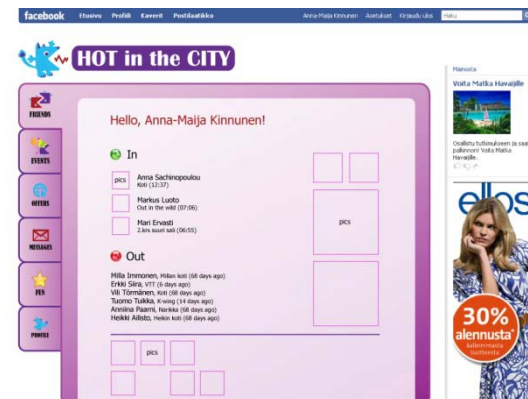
facebook Etusivu Profiili Kaverit Postilaatikko

Anna-Maija Kinnunen Asetukset Kirjaudu ulos Haku

HOT in the CITY

FRIENDS

EVENTS

OFFERS

MESSAGES

FUN

PROFILE

Hello, Anna-Maija Kinnunen!

In

pics Anna Sachinopoulou Koti (12:37)

Markus Luoto Out in the wild (07:06)

Mari Ervasti 2.krs suuri sali (06:55)

pics

Out

Milla Immonen, Millan koti (68 days ago)
Erkki Siira, VTT (6 days ago)
Vili Törmänen, Koti (68 days ago)
Tuomo Tuikka, K-wing (14 days ago)
Anniina Paarni, Narikka (68 days ago)
Heikki Ailisto, Heikin koti (68 days ago)

pics

Mainosta

Voita Matka Havaijille

Osallistu tutkimukseen ja saat palkinnon! Voita Matka Havaijille.

ellos

30% alennusta*